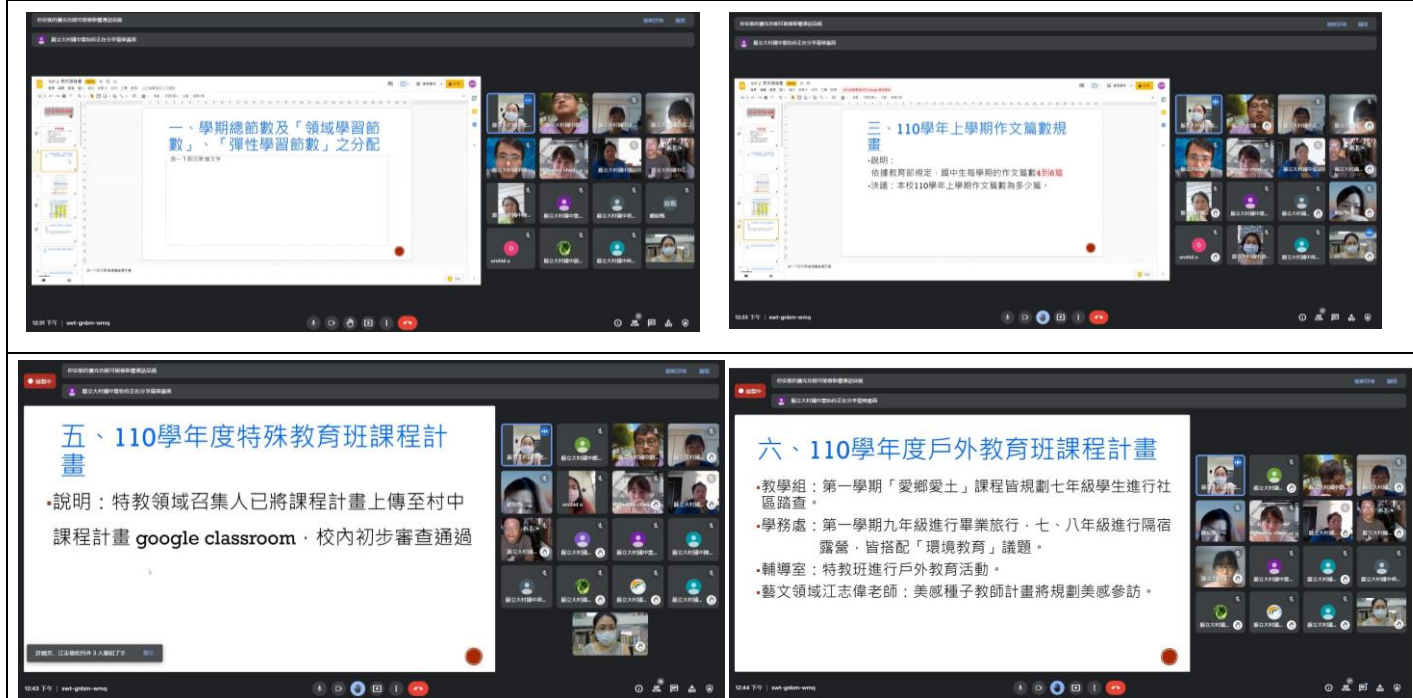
一、學期總節數及「領域學習節數」、「彈性學習節數」之分配

12:31 下午 | swt-gnbm-wmq

三、110學年上學期作文篇數規畫

•說明：
依據教育部規定，國中生每學期的作文篇數4到6篇
•決議：本校110學年上學期作文篇數為多少篇。

12:33 下午 | swt-gnbm-wmq

五、110學年度特殊教育班課程計畫

•說明：特教領域召集人已將課程計畫上傳至村中課程計畫 google classroom，校內初步審查通過

12:43 下午 | swt-gnbm-wmq

六、110學年度戶外教育班課程計畫

•教學組：第一學期「愛鄉愛土」課程皆規劃七年級學生進行社區踏查。
•學務處：第一學期九年級進行畢業旅行，七、八年級進行隔宿露營，皆搭配「環境教育」議題。
•輔導室：特教班進行戶外教育活動。
•藝文領域江志偉老師：美感種子教師計畫將規劃美感參訪。

12:44 下午 | swt-gnbm-wmq